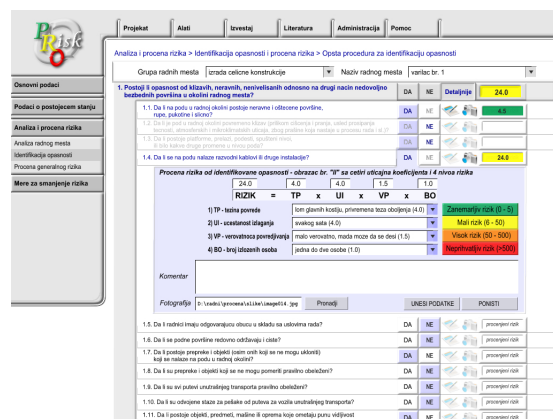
Projekat | Alati | Izvestaj | Literatura | Administracija | Pomoc

Analiza i procena rizika > Identifikacija opasnosti i procena rizika > Opsta procedura za identifikaciju opasnosti

Grupa radnih mesta: izrada celicne konstrukcije
Naziv radnog mesta: varilac br. 1

Osnovni podaci
Podaci o postojecem stanju
Analiza i procena rizika
Analiza radnog mesta
Identifikacija opasnosti
Procena generalnog rizika
Mere za smanjenje rizika

1. Postoji li opasnost od klizavih, neravnih, nenivelisanih odnosno na drugi nacin nedovoljno bezbednih površina u okolini radnog mesta? | DA | NE | Detaljnije | 24.0

1.1. Da li na podu u radnoj okolini postoje neravne i oštecene površine, rupe, pukotine i slicno? | DA | NE | 4.0
1.2. Da li je pod u radnoj okolini povremeno klizav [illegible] | DA | NE
1.3. Da li postoje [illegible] | DA | NE
1.4. Da li se na podu nalaze razvodni kablovi ili druge instalacije? | DA | NE | 24.0

Procena rizika od identifikovane opasnosti - obrazac br. "II" sa cetiri uticajna koeficijenta i 4 nivoa rizika

| 24.0 | | 4.0 | | 4.0 | | 1.5 | | 1.0 |
|---|---|---|---|---|---|---|---|---|
| RIZIK | = | TP | x | UI | x | VP | x | BO |

1) TP - tezina povrede: lom glavnih kostiju, privremena teza obolјenja (4.0)
2) UI - ucestanost izlaganja: svakog sata (4.0)
3) VP - verovatnoca povredjivanja: malo verovatno, moda moze da se desi (1.5)
4) BO - broj izlozenih osoba: jedna do dve osobe (1.0)

Zanemarljiv rizik (0 - 5)
Mali rizik (6 - 50)
Visok rizik (50 - 500)
Neprihvatljiv rizik (>500)

Komentar

Fotografija: D:\radni\procena\slike\image014.jpg | Pronadji

UNESI PODATKE | PONISTI

1.5. Da li radnici imaju odgovarajucu obucu u skladu sa uslovima rada? | DA | NE | proceni rizik
1.6. Da li se podne površine redovno odrzavaju i ciste? | DA | NE | proceni rizik
1.7. Da li postoje prepreke i objekti (osim onih koji se ne mogu ukloniti) koji se nalaze na podu u radnoj okolini? | DA | NE | proceni rizik
1.8. Da li su prepreke i objekti koji se ne mogu pomeriti pravilno obelezeni? | DA | NE | proceni rizik
1.9. Da li su svi putevi unutrašnjeg transporta pravilno obelezeni? | DA | NE | proceni rizik
1.10. Da li su odvojene staze za pešake od puteva za vozila unutrašnjeg transporta? | DA | NE | proceni rizik
1.11. Da li postoje objekti, predmeti, mašine ili oprema koje ometaju punu vidljivost | DA | NE | proceni rizik